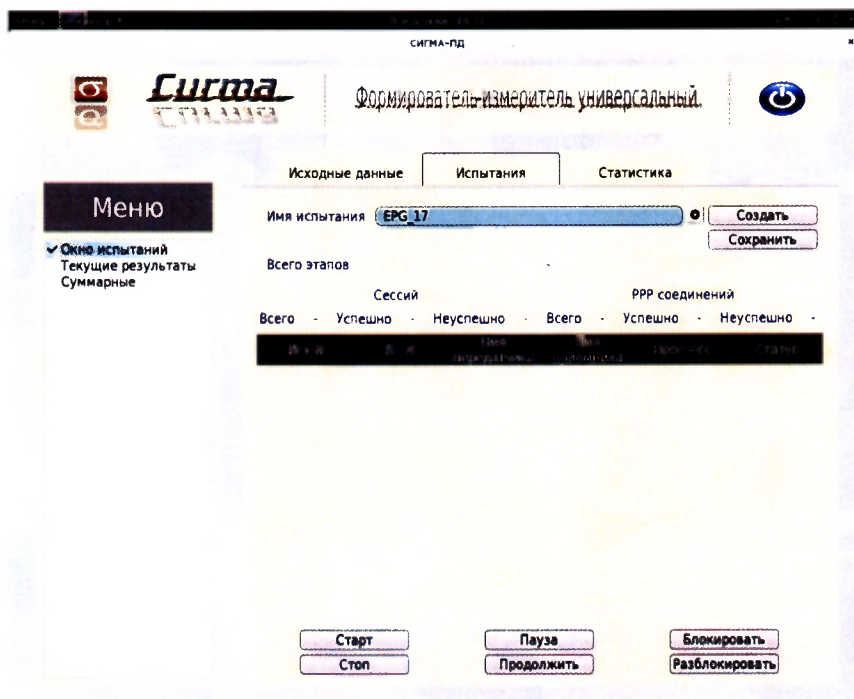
СИГМА-ПД

Сигма

Формирователь-измеритель универсальный

Меню

✔ Окно испытаний
Текущие результаты
Суммарные

Исходные данные | Испытания | Статистика

Имя испытания EPG_17

Создать
Сохранить

Всего этапов -

Сессий

Всего - Успешно - Неуспешно -

PPP соединений

Всего - Успешно - Неуспешно -

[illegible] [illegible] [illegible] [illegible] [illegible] Статус

Старт
Стоп
Пауза
Продолжить
Блокировать
Разблокировать